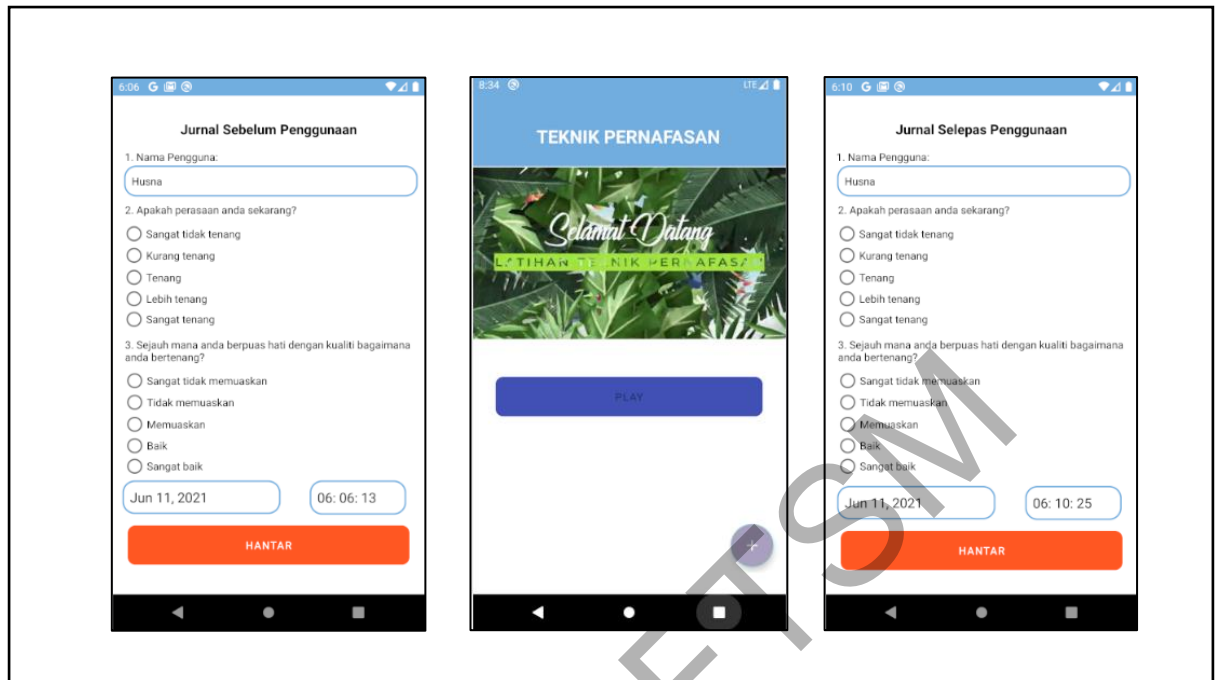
6:06 G

Jurnal Sebelum Penggunaan

1. Nama Pengguna:

Husna

2. Apakah perasaan anda sekarang?

Sangat tidak tenang
Kurang tenang
Tenang
Lebih tenang
Sangat tenang

3. Sejauh mana anda berpuas hati dengan kualiti bagaimana anda bertenang?

Sangat tidak memuaskan
Tidak memuaskan
Memuaskan
Baik
Sangat baik

Jun 11, 2021

06: 06: 13

HANTAR

8:34

LTE

TEKNIK PERNAFASAN

Selamat Datang

LATIHAN TEKNIK PERNAFASAN

PLAY

+

6:10 G

Jurnal Selepas Penggunaan

1. Nama Pengguna:

Husna

2. Apakah perasaan anda sekarang?

Sangat tidak tenang
Kurang tenang
Tenang
Lebih tenang
Sangat tenang

3. Sejauh mana anda berpuas hati dengan kualiti bagaimana anda bertenang?

Sangat tidak memuaskan
Tidak memuaskan
Memuaskan
Baik
Sangat baik

Jun 11, 2021

06: 10: 25

HANTAR

UTSM